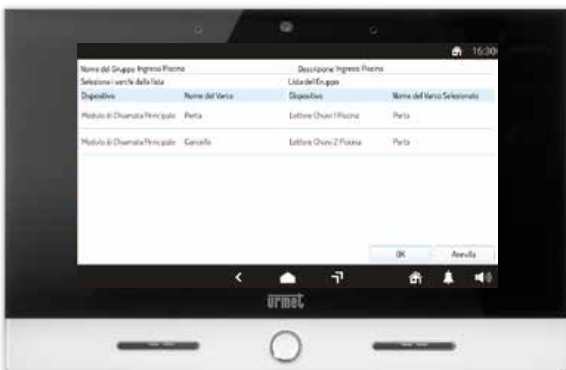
16:30

Nome del Gruppo Ingresso Piscina

Descrizione Ingresso Piscina

Seleziona i varchi dalla lista

Lista del Gruppo

| Dispositivo | Nome del Varco | Dispositivo | Nome del Varco Selezionato |
|---|---|---|---|
| Modulo di Chiamata Principale | Porta | Lettore Chiavi 1 Piscina | Porta |
| Modulo di Chiamata Principale | Cancello | Lettore Chiavi 2 Piscina | Porta |

OK

Annulla

urmet